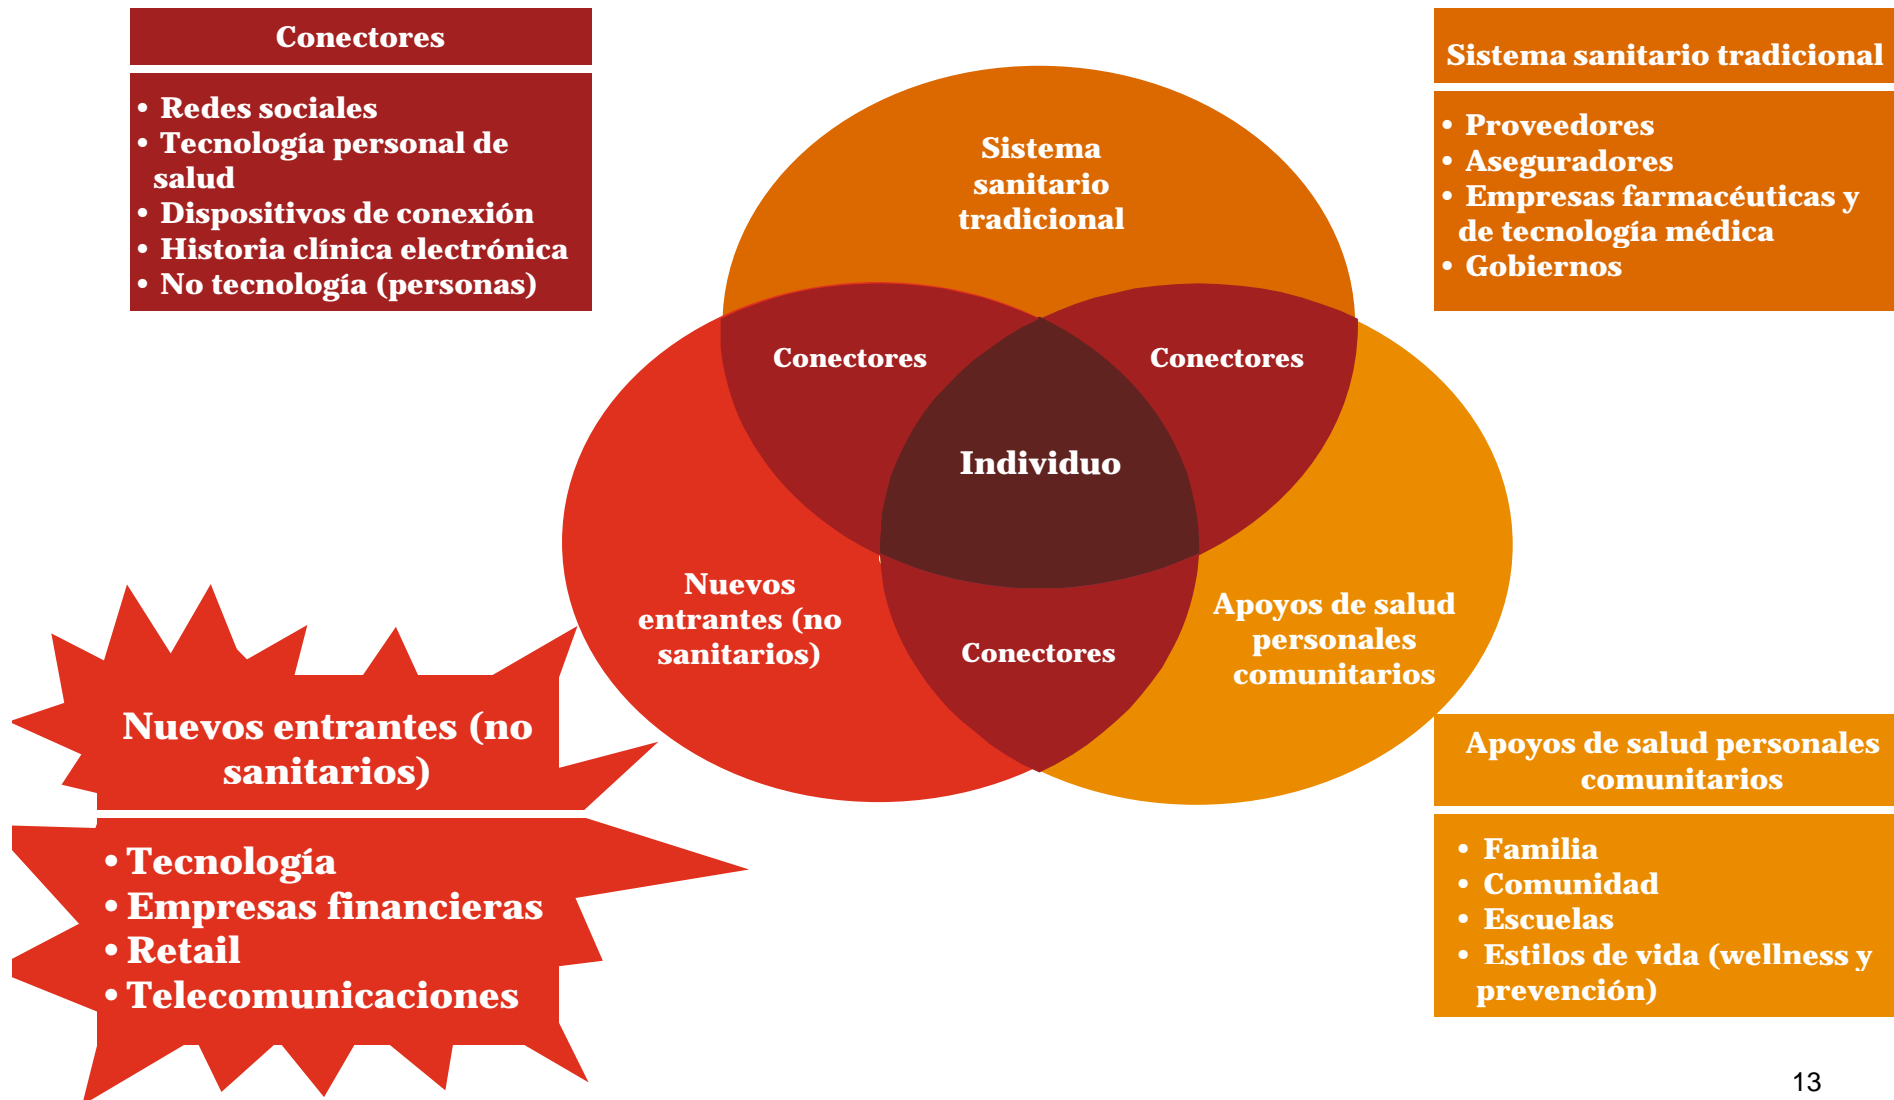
Conectores

• Redes sociales
• Tecnología personal de salud
• Dispositivos de conexión
• Historia clínica electrónica
• No tecnología (personas)

Sistema sanitario tradicional

• Proveedores
• Aseguradores
• Empresas farmacéuticas y de tecnología médica
• Gobiernos

Sistema sanitario tradicional

Conectores

Conectores

Individuo

Nuevos entrantes (no sanitarios)

Conectores

Apoyos de salud personales comunitarios

Nuevos entrantes (no sanitarios)

• Tecnología
• Empresas financieras
• Retail
• Telecomunicaciones

Apoyos de salud personales comunitarios

• Familia
• Comunidad
• Escuelas
• Estilos de vida (wellness y prevención)

13